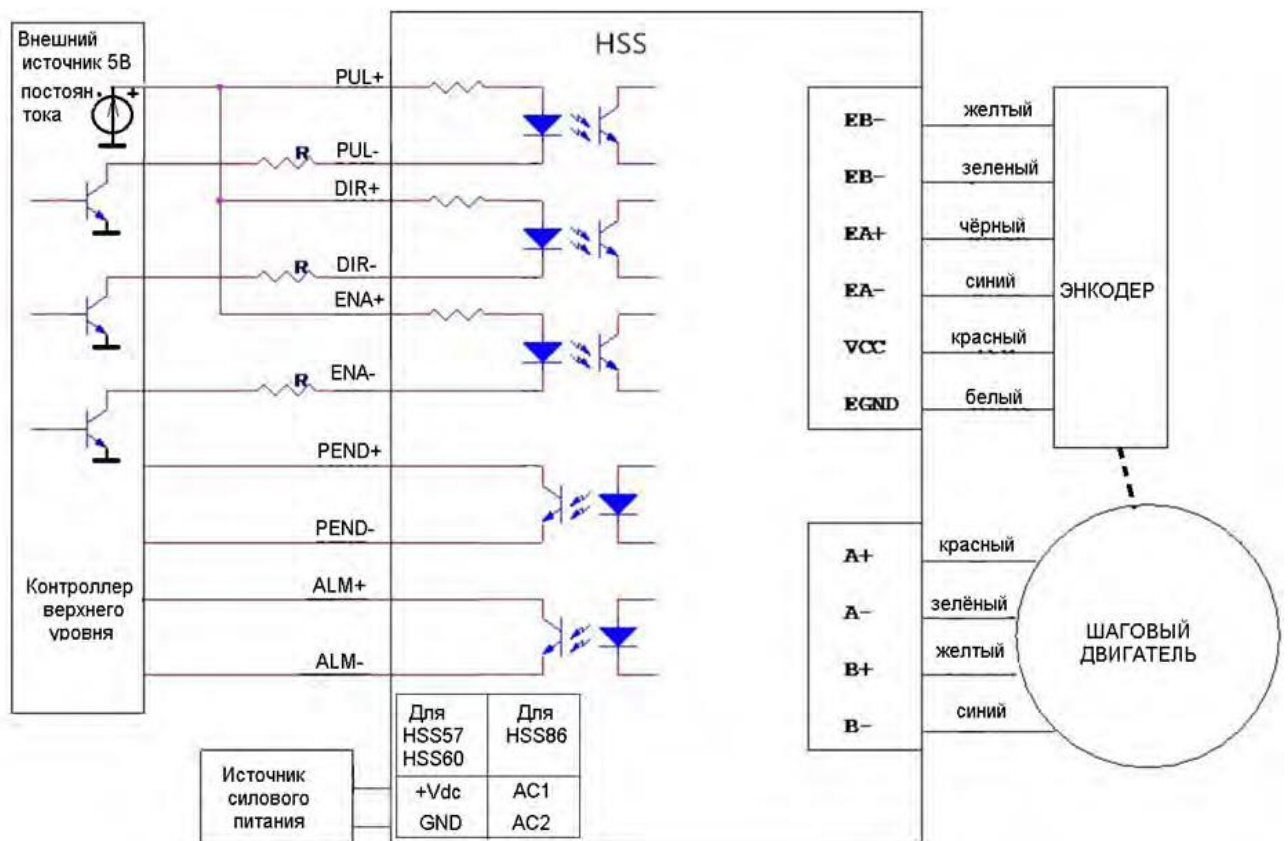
Внешний источник 5В постоян. тока

HSS

PUL+
R PUL-
DIR+
R DIR-
ENA+
R ENA-
PEND+
PEND-
ALM+
ALM-

Контроллер верхнего уровня

EB- желтый
EB- зеленый
EA+ чёрный
EA- синий
VCC красный
EGND белый

ЭНКОДЕР

A+ красный
A- зелёный
B+ желтый
B- синий

ШАГОВЫЙ ДВИГАТЕЛЬ

| Для HSS57 HSS60 | Для HSS86 |
|---|---|
| +Vdc | AC1 |
| GND | AC2 |

Источник силового питания